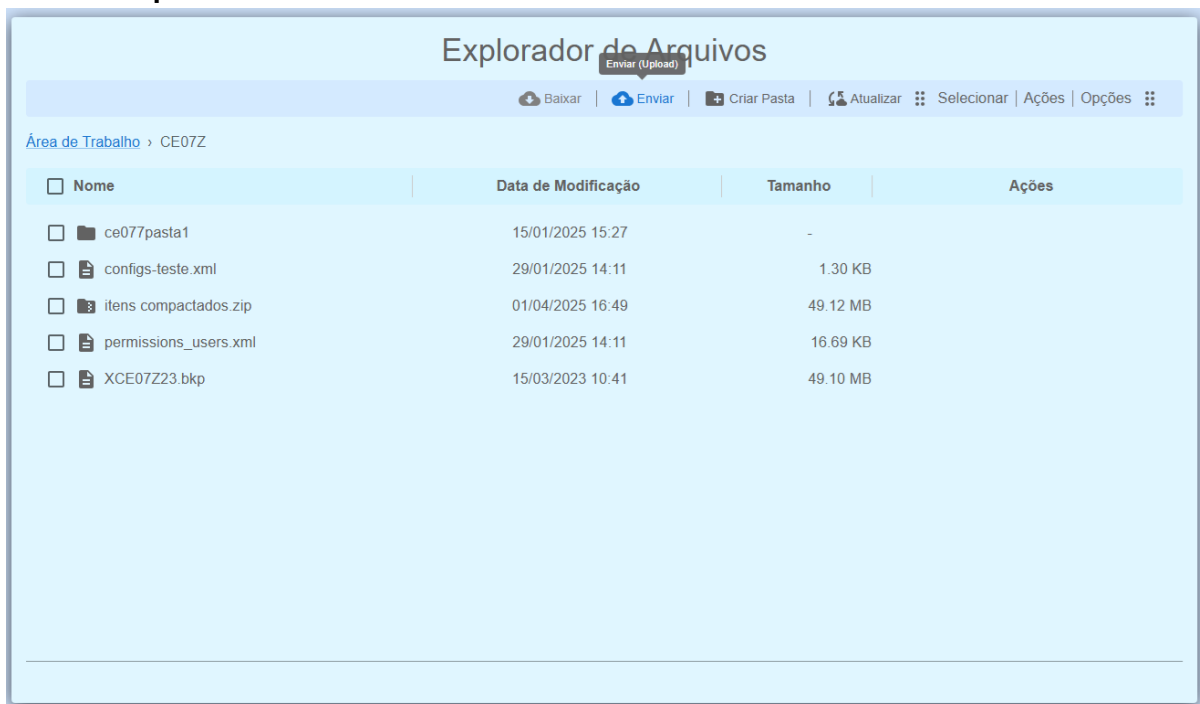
Explorador de Arquivos

Enviar (Upload)

Baixar | Enviar | Criar Pasta | Atualizar Selecionar | Ações | Opções

Área de Trabalho › CE07Z

| Nome | Data de Modificação | Tamanho | Ações |
|---|---|---|---|
| ce077pasta1 | 15/01/2025 15:27 | - | |
| configs-teste.xml | 29/01/2025 14:11 | 1.30 KB | |
| itens compactados.zip | 01/04/2025 16:49 | 49.12 MB | |
| permissions_users.xml | 29/01/2025 14:11 | 16.69 KB | |
| XCE07Z23.bkp | 15/03/2023 10:41 | 49.10 MB | |